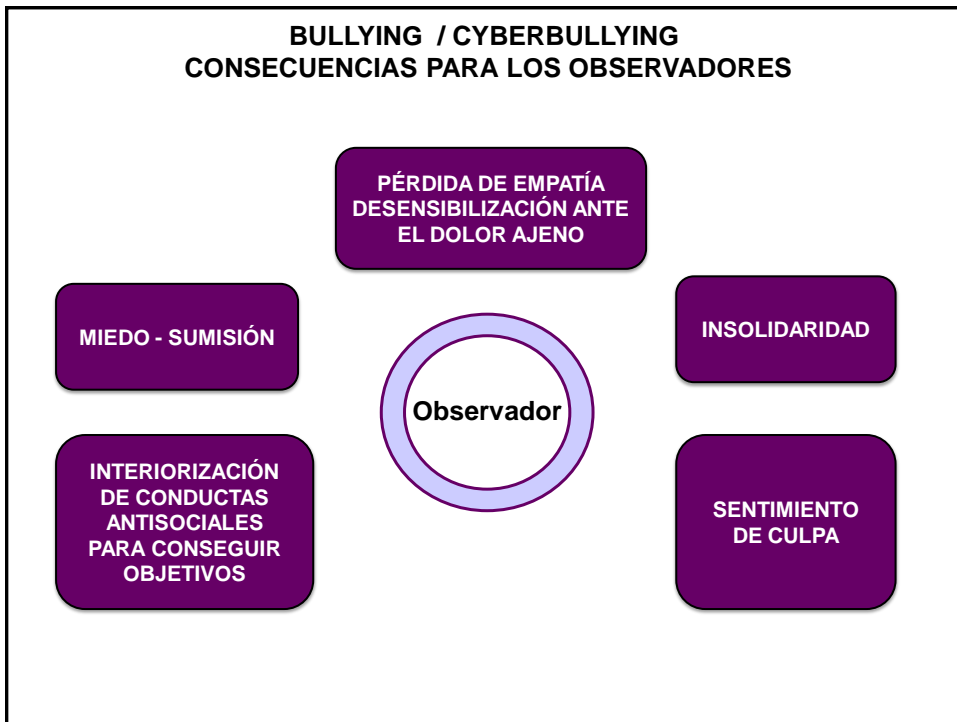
BULLYING / CYBERBULLYING
CONSECUENCIAS PARA LOS OBSERVADORES

PÉRDIDA DE EMPATÍA DESENSIBILIZACIÓN ANTE EL DOLOR AJENO

MIEDO - SUMISIÓN

INSOLIDARIDAD

Observador

INTERIORIZACIÓN DE CONDUCTAS ANTISOCIALES PARA CONSEGUIR OBJETIVOS

SENTIMIENTO DE CULPA